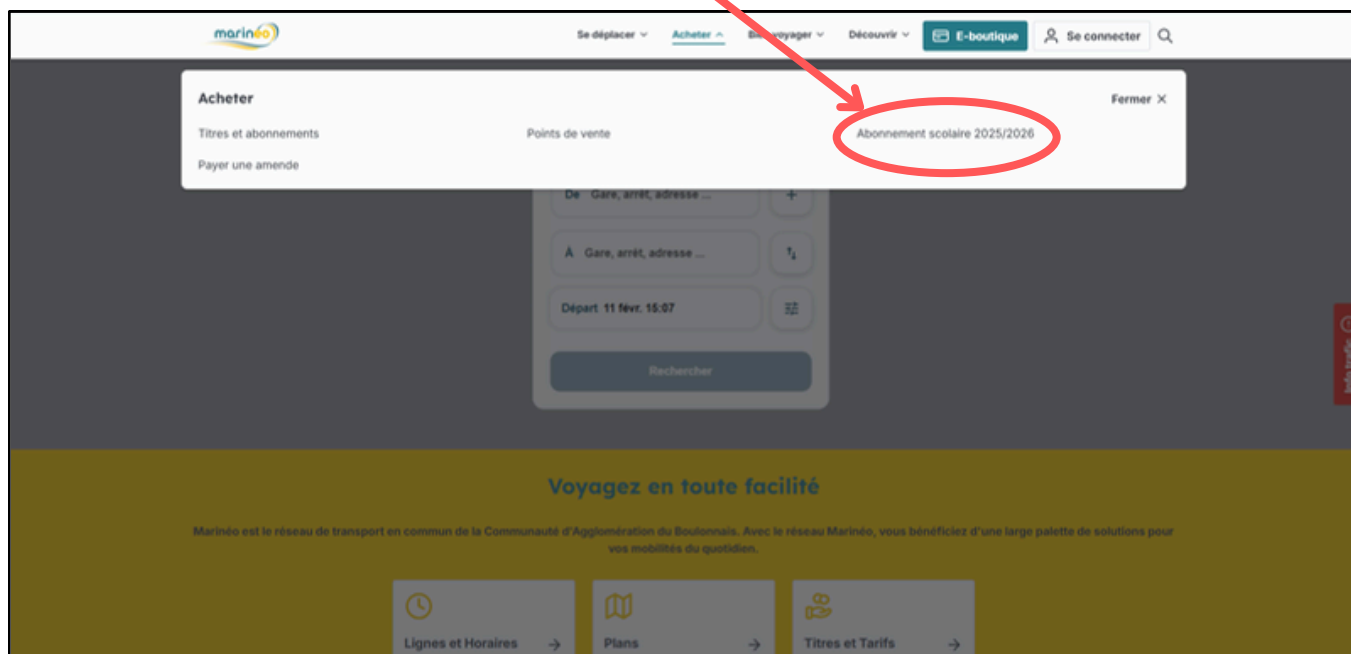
marinéo

Se déplacer Acheter Bi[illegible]voyager Découvrir E-boutique Se connecter

Acheter

Fermer ✕

Titres et abonnements

Points de vente

Abonnement scolaire 2025/2026

Payer une amende

De Gare, arrêt, adresse ...

À Gare, arrêt, adresse ...

Départ 11 févr. 15:07

Rechercher

Voyagez en toute facilité

Marinéo est le réseau de transport en commun de la Communauté d'Agglomération du Boulonnais. Avec le réseau Marinéo, vous bénéficiez d'une large palette de solutions pour vos mobilités du quotidien.

Lignes et Horaires →

Plans →

Titres et Tarifs →